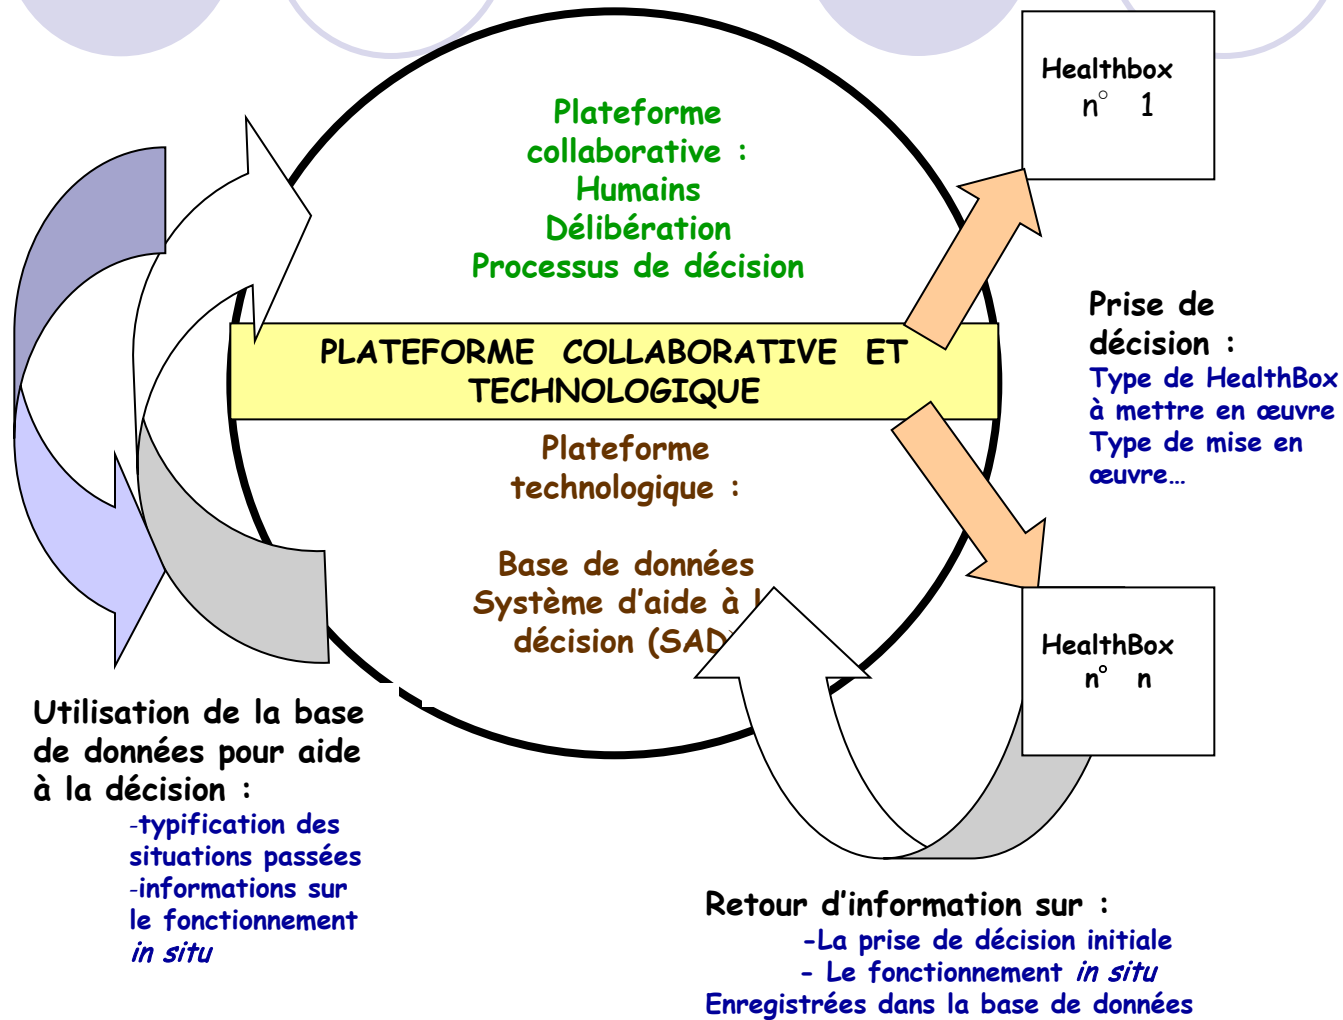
Healthbox
n° 1

Plateforme collaborative :
Humains
Délibération
Processus de décision

PLATEFORME COLLABORATIVE ET TECHNOLOGIQUE

Plateforme technologique :

Base de données
Système d'aide à l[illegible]
décision (SAD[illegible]

Prise de décision :
Type de HealthBox à mettre en œuvre
Type de mise en œuvre…

HealthBox
n° n

Utilisation de la base de données pour aide à la décision :
-typification des situations passées
-informations sur le fonctionnement *in situ*

Retour d'information sur :
-La prise de décision initiale
- Le fonctionnement *in situ*
Enregistrées dans la base de données